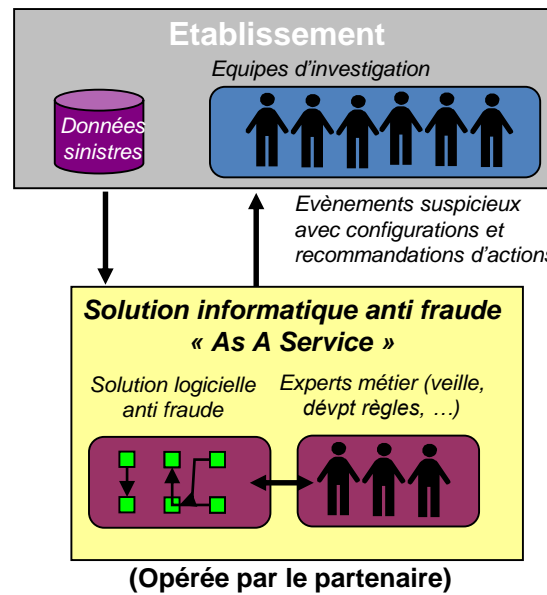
Etablissement

Equipes d'investigation

Données sinistres

Evènements suspicieux avec configurations et recommandations d'actions

Solution informatique anti fraude « As A Service »

Solution logicielle anti fraude

Experts métier (veille, dévpt règles, …)

(Opérée par le partenaire)